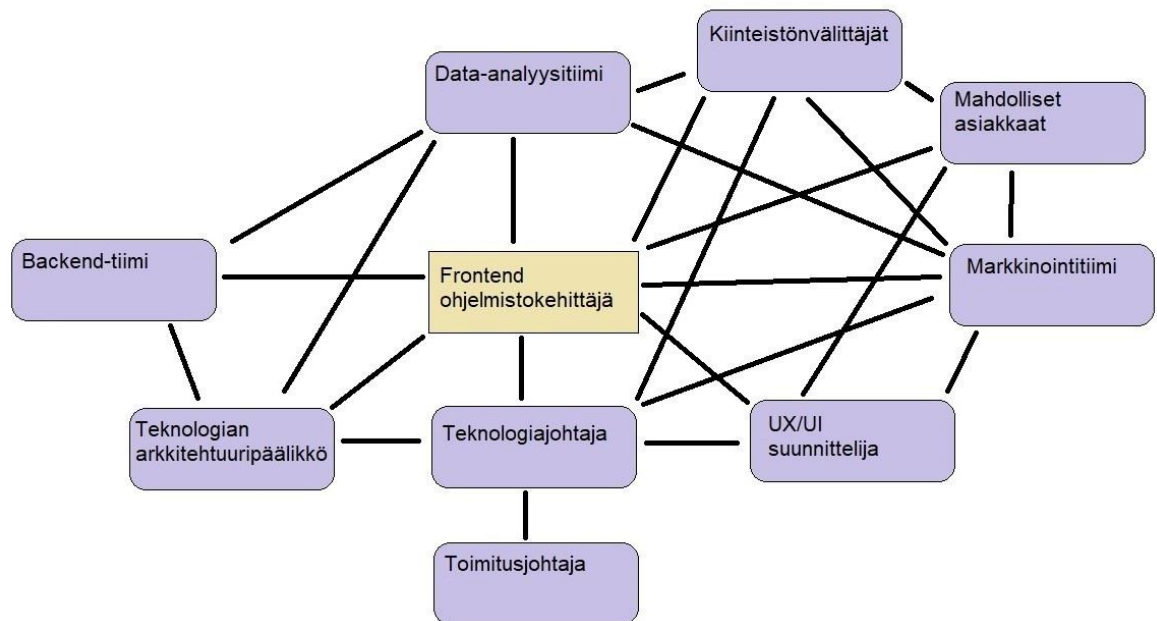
Kiinteistönvälittäjät

Data-analyysitiimi

Mahdolliset asiakkaat

Backend-tiimi

Frontend ohjelmistokehittäjä

Markkinointitiimi

Teknologian arkkitehtuuripäälikkö

Teknologiajohtaja

UX/UI suunnittelija

Toimitusjohtaja